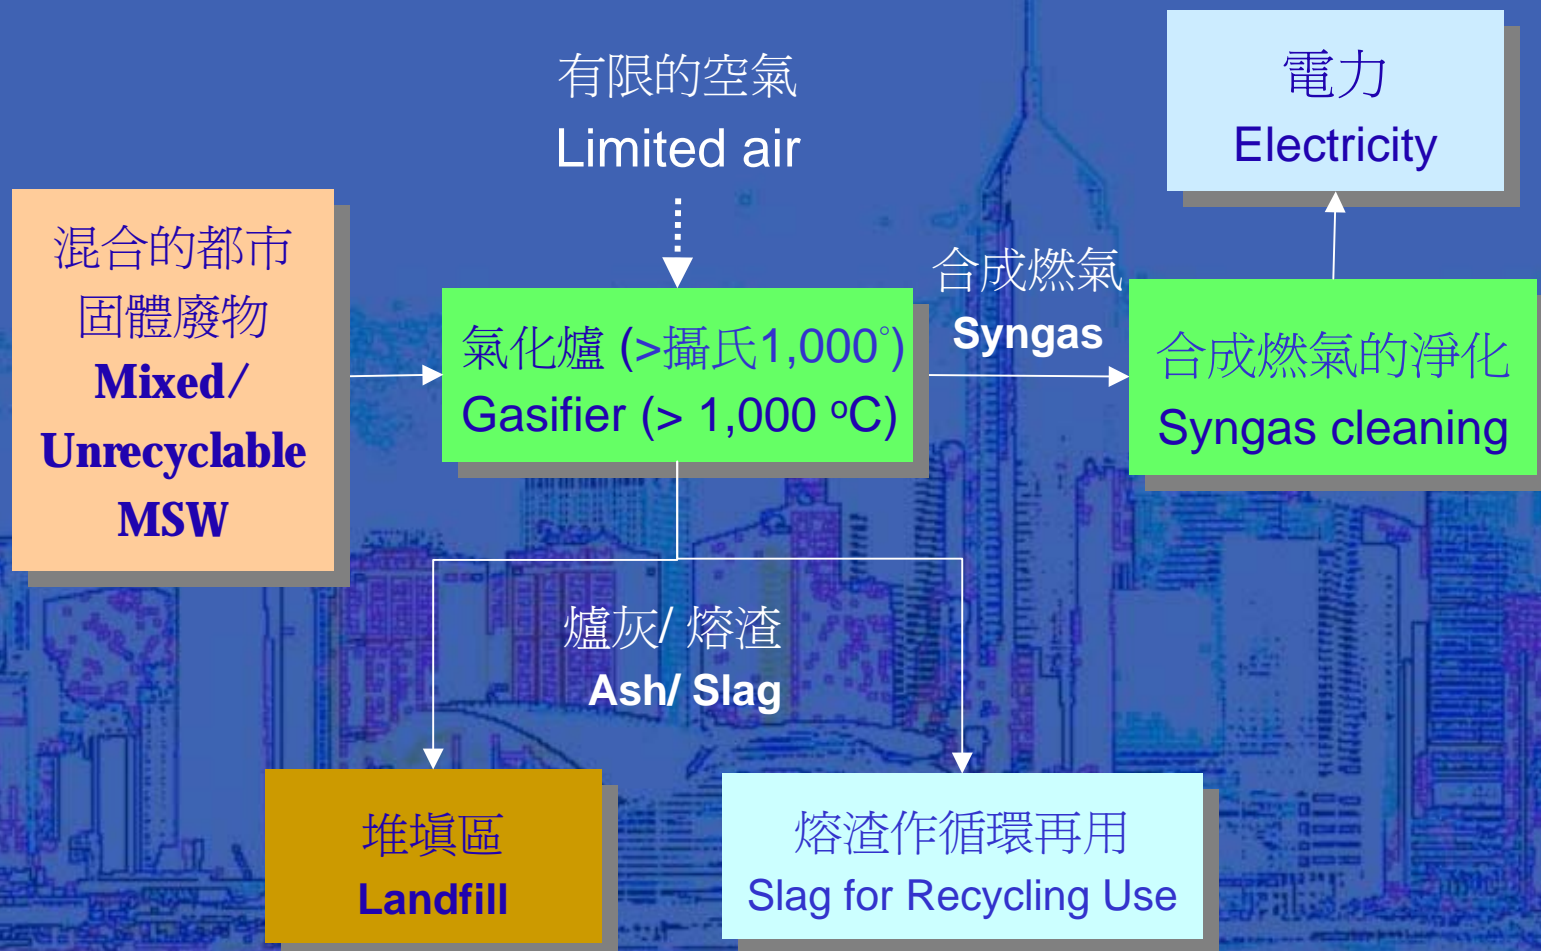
有限的空氣
Limited air

電力
Electricity

混合的都市固體廢物
Mixed/ Unrecyclable MSW

氣化爐 (>攝氏1,000°)
Gasifier (> 1,000 ºC)

合成燃氣
Syngas

合成燃氣的淨化
Syngas cleaning

爐灰/ 熔渣
Ash/ Slag

堆填區
Landfill

熔渣作循環再用
Slag for Recycling Use